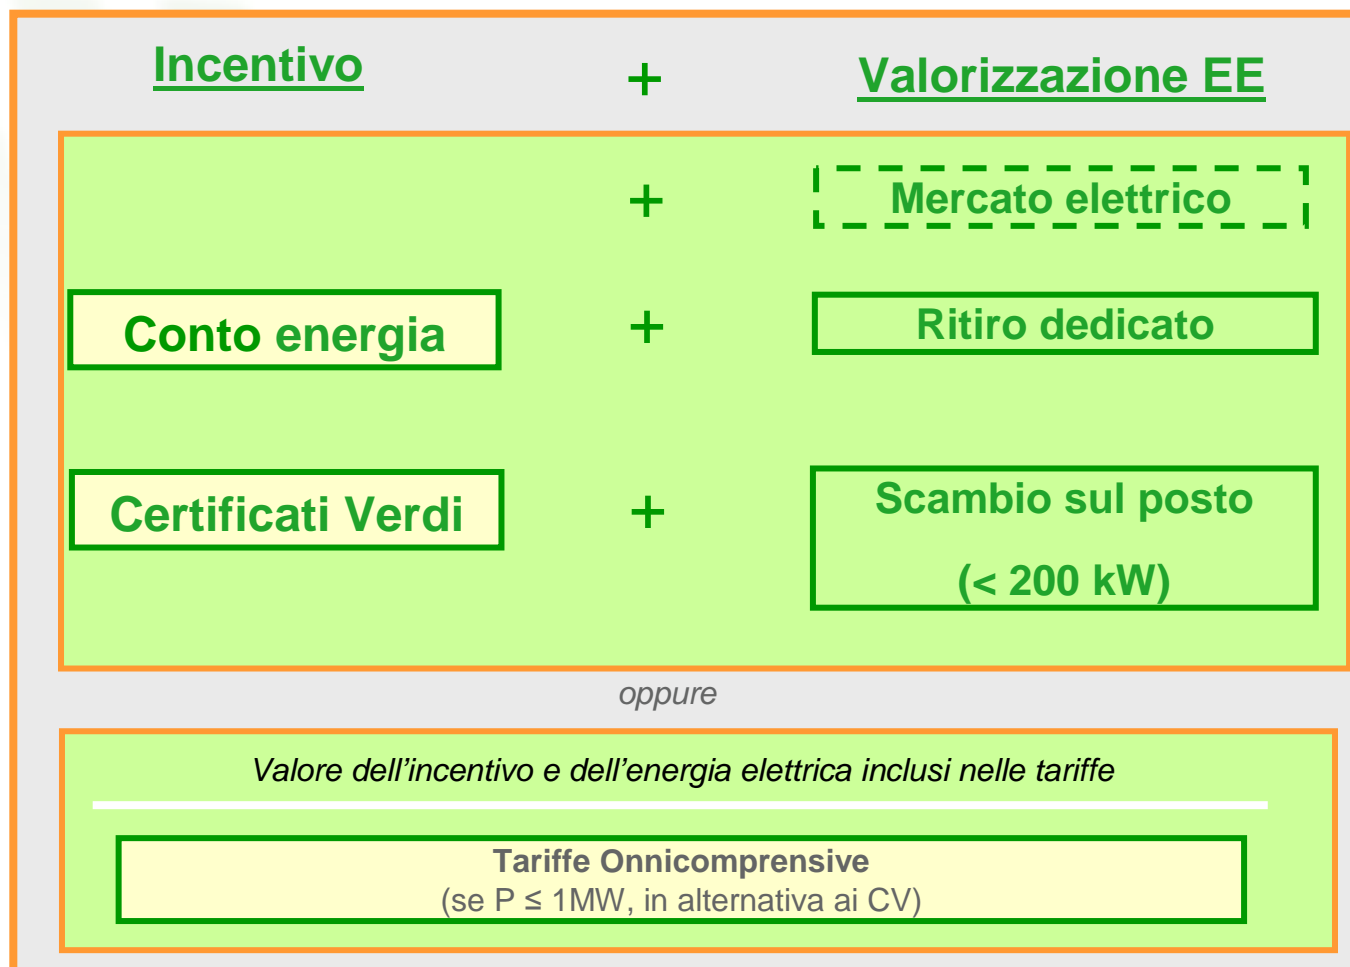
Incentivo + Valorizzazione EE

+ Mercato elettrico

Conto energia + Ritiro dedicato

Certificati Verdi + Scambio sul posto (< 200 kW)

oppure

Valore dell’incentivo e dell’energia elettrica inclusi nelle tariffe

Tariffe Onnicomprensive
(se P ≤ 1MW, in alternativa ai CV)